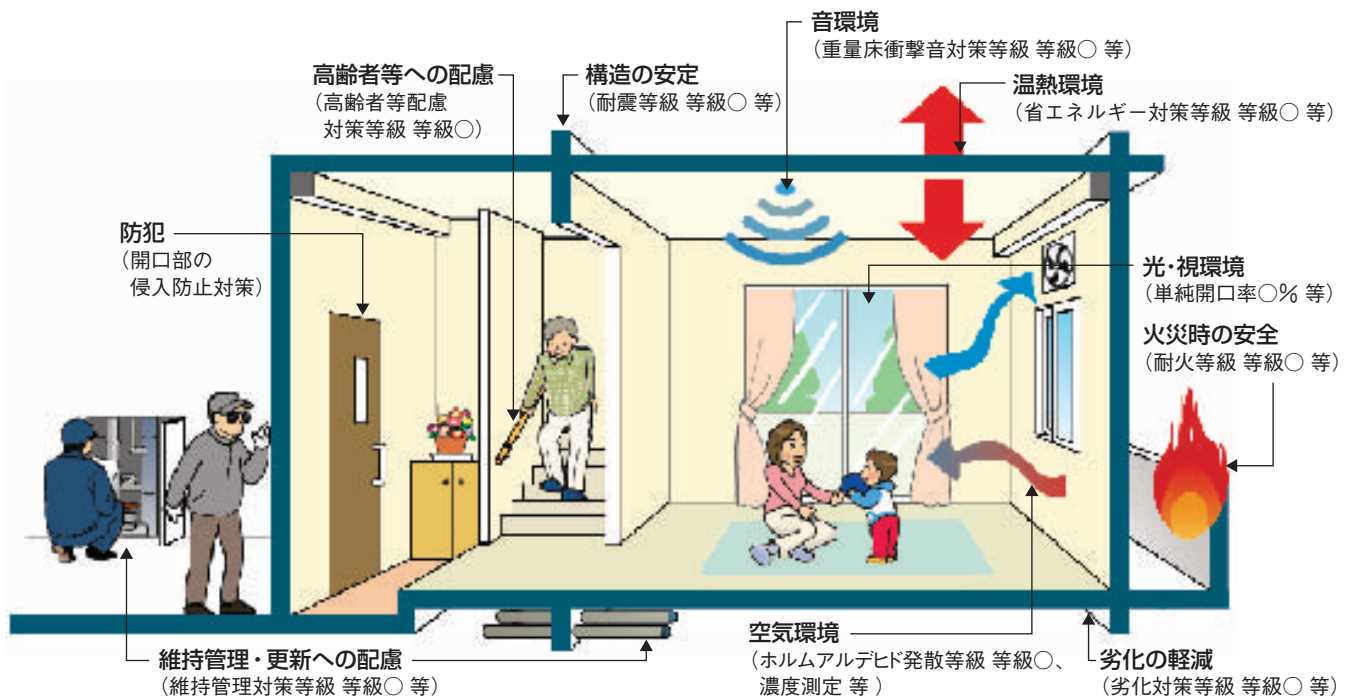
音環境
（重量床衝撃音対策等級 等級○ 等）

高齢者等への配慮
（高齢者等配慮対策等級 等級○）

構造の安定
（耐震等級 等級○ 等）

温熱環境
（省エネルギー対策等級 等級○ 等）

防犯
（開口部の侵入防止対策）

光・視環境
（単純開口率○% 等）

火災時の安全
（耐火等級 等級○ 等）

空気環境
（ホルムアルデヒド発散等級 等級○、濃度測定 等 ）

維持管理・更新への配慮
（維持管理対策等級 等級○ 等）

劣化の軽減
（劣化対策等級 等級○ 等）